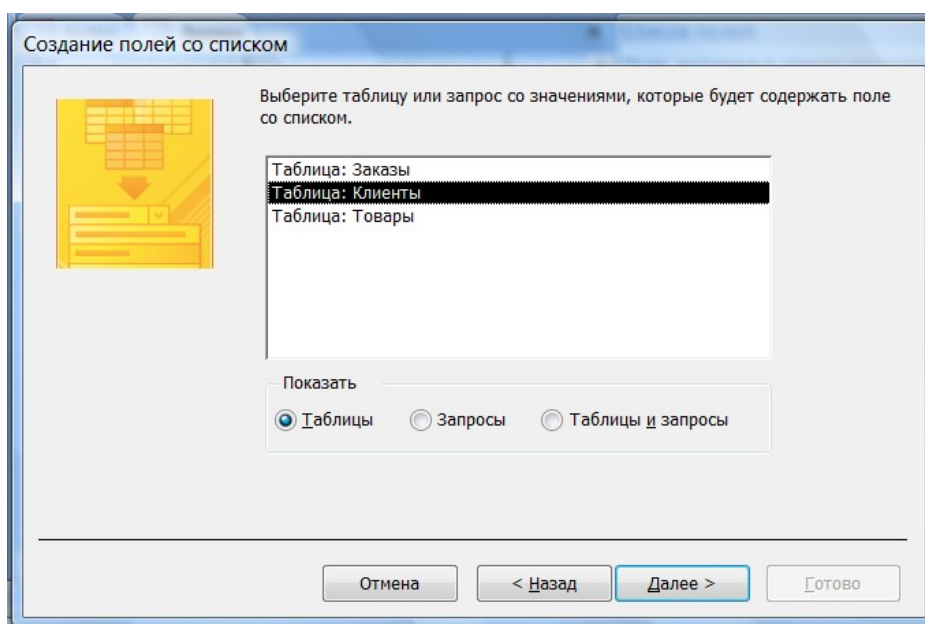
Создание полей со списком

Выберите таблицу или запрос со значениями, которые будет содержать поле со списком.

Таблица: Заказы
Таблица: Клиенты
Таблица: Товары

Показать

Таблицы
Запросы
Таблицы и запросы

Отмена
< Назад
Далее >
Готово